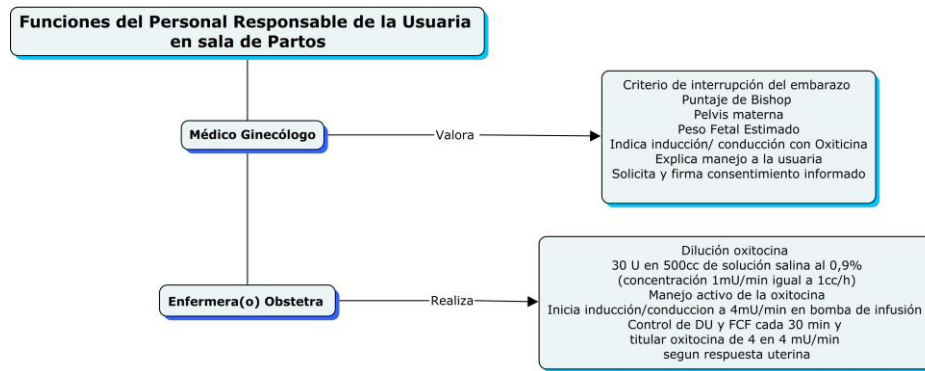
Funciones del Personal Responsable de la Usuaria en sala de Partos

Médico Ginecólogo

Valora

Criterio de interrupción del embarazo
Puntaje de Bishop
Pelvis materna
Peso Fetal Estimado
Indica inducción/ conducción con Oxiticina
Explica manejo a la usuaria
Solicita y firma consentimiento informado

Enfermera(o) Obstetra

Realiza

Dilución oxitocina
30 U en 500cc de solución salina al 0,9%
(concentración 1mU/min igual a 1cc/h)
Manejo activo de la oxitocina
Inicia inducción/conduccion a 4mU/min en bomba de infusión
Control de DU y FCF cada 30 min y
titular oxitocina de 4 en 4 mU/min
segun respuesta uterina